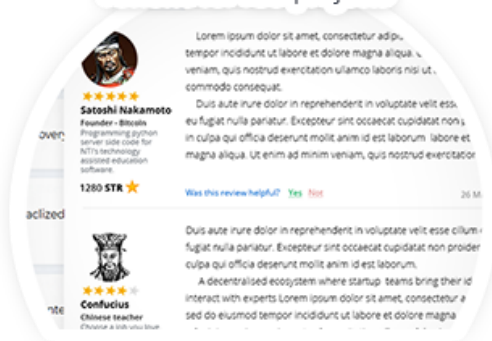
Satoshi Nakamoto
Founder - Bitcoin
Programming python server side code for NTI's technology assisted education software.
1280 STR

Lorem ipsum dolor sit amet, consectetur adipi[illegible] tempor incididunt ut labore et dolore magna aliqua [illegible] veniam, quis nostrud exercitation ullamco laboris nisi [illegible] commodo consequat.

Duis aute irure dolor in reprehenderit in voluptate velit ess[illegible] eu fugiat nulla pariatur. Excepteur sint occaecat cupidatat no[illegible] in culpa qui officia deserunt mollit anim id est laborum labore et magna aliqua. Ut enim ad minim veniam, quis

Was this review helpful? Yes Not

26 M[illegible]

overy

aclized

Confucius
Chinese teacher
Choose a job you love

Duis aute irure dolor in reprehenderit in voluptate velit esse cillum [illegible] fugiat nulla pariatur. Excepteur sint occaecat cupidatat non proiden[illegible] culpa qui officia deserunt mollit anim id est laborum.

A decentralised ecosystem where startup teams bring their id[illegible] interact with experts Lorem ipsum dolor sit amet, consectetur a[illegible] sed do eiusmod tempor incididunt ut labore et dolore magna

nte